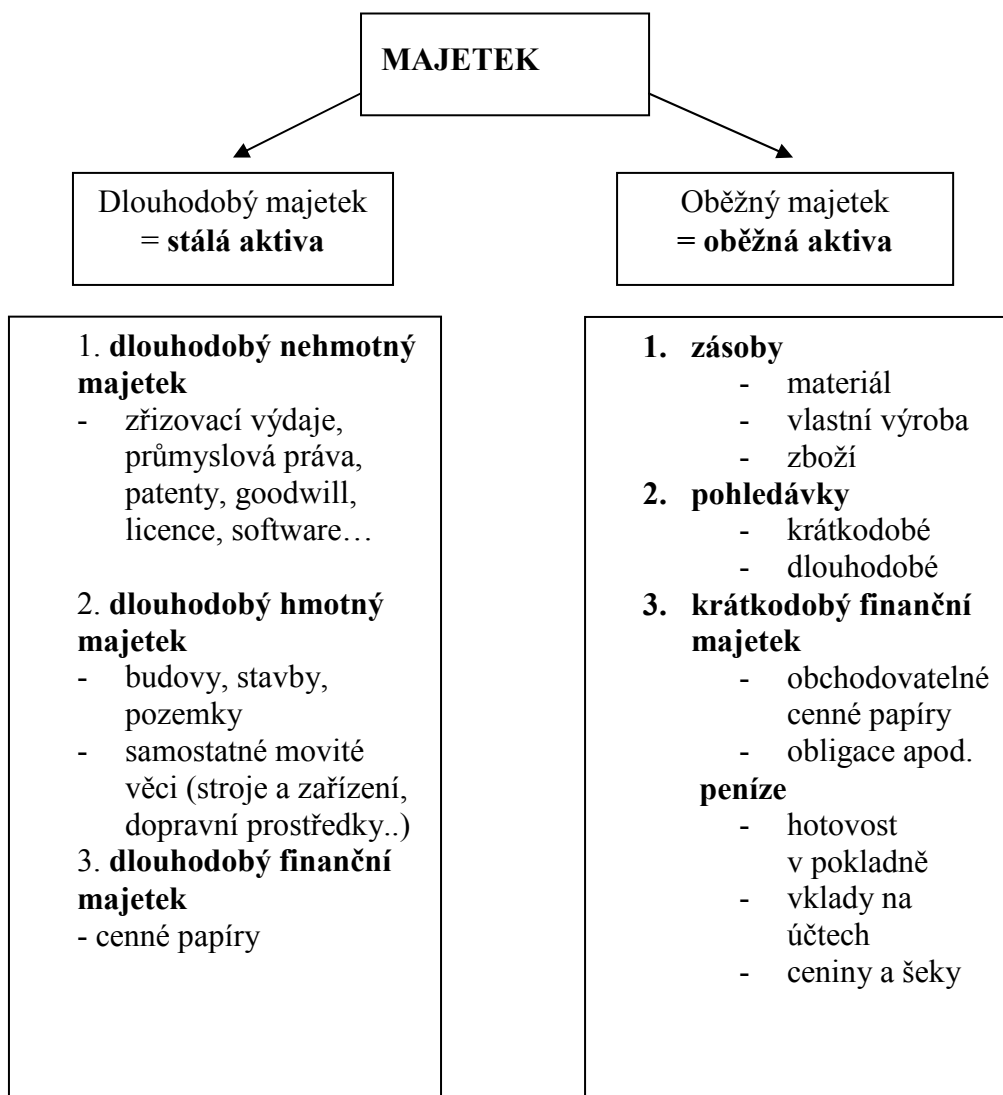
MAJETEK

Dlouhodobý majetek
= stálá aktiva

Oběžný majetek
= oběžná aktiva

1. dlouhodobý nehmotný majetek
- zřizovací výdaje, průmyslová práva, patenty, goodwill, licence, software…

2. dlouhodobý hmotný majetek
- budovy, stavby, pozemky
- samostatné movité věci (stroje a zařízení, dopravní prostředky..)

3. dlouhodobý finanční majetek
- cenné papíry

1. zásoby
- materiál
- vlastní výroba
- zboží

2. pohledávky
- krátkodobé
- dlouhodobé

3. krátkodobý finanční majetek
- obchodovatelné cenné papíry
- obligace apod.

peníze
- hotovost v pokladně
- vklady na účtech
- ceniny a šeky